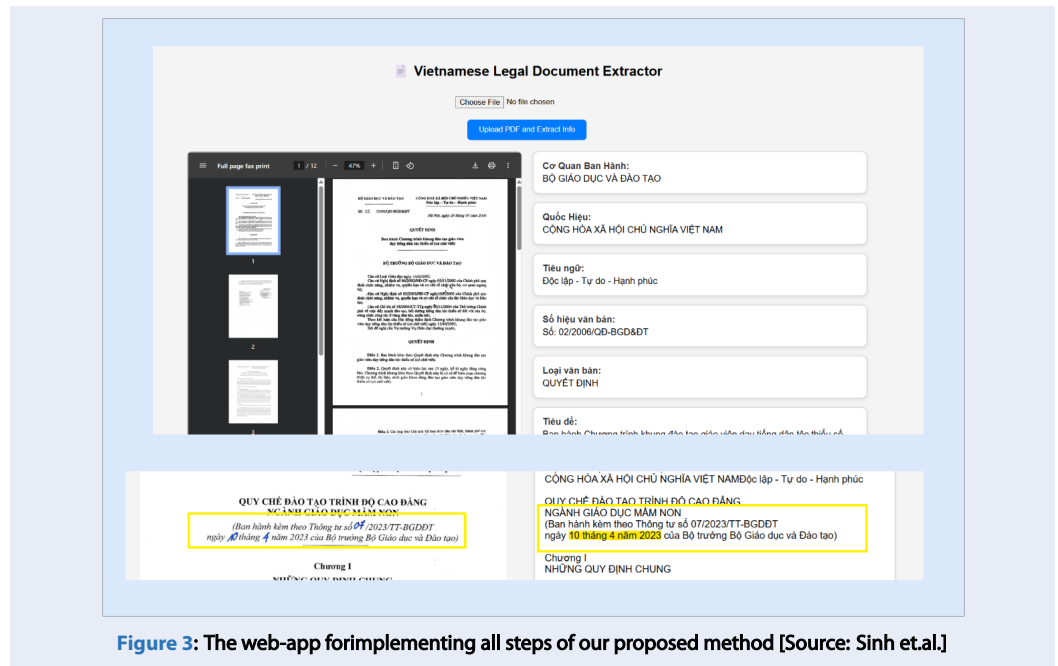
Vietnamese Legal Document Extractor

Choose File No file chosen

Upload PDF and Extract Info

Full page fax print 1 / 12 47%

BỘ GIÁO DỤC VÀ ĐÀO TẠO CỘNG HÒA XÃ HỘI CHỦ NGHĨA VIỆT NAM Độc lập – Tự do – Hạnh phúc

QUYẾT ĐỊNH

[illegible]

QUYẾT ĐỊNH

1

2

Cơ Quan Ban Hành:
BỘ GIÁO DỤC VÀ ĐÀO TẠO

Quốc Hiệu:
CỘNG HÒA XÃ HỘI CHỦ NGHĨA VIỆT NAM

Tiêu ngữ:
Độc lập - Tự do - Hạnh phúc

Số hiệu văn bản:
Số: 02/2006/QĐ-BGD&ĐT

Loại văn bản:
QUYẾT ĐỊNH

Tiêu đề:
Ban hành Chương trình khung đào tạo giáo viên dạy tiếng dân tộc thiểu số

QUY CHẾ ĐÀO TẠO TRÌNH ĐỘ CAO ĐẲNG NGÀNH GIÁO DỤC MẦM NON
(Ban hành kèm theo Thông tư số 07/2023/TT-BGDĐT ngày 10 tháng 4 năm 2023 của Bộ trưởng Bộ Giáo dục và Đào tạo)

Chương I
NHỮNG QUY ĐỊNH CHUNG

CỘNG HÒA XÃ HỘI CHỦ NGHĨA VIỆT NAMĐộc lập - Tự do - Hạnh phúc

QUY CHẾ ĐÀO TẠO TRÌNH ĐỘ CAO ĐẲNG
NGÀNH GIÁO DỤC MẦM NON
(Ban hành kèm theo Thông tư số 07/2023/TT-BGDĐT
ngày 10 tháng 4 năm 2023 của Bộ trưởng Bộ Giáo dục và Đào tạo)

Chương I
NHỮNG QUY ĐỊNH CHUNG

Figure 3: The web-app forimplementing all steps of our proposed method [Source: Sinh et.al.]